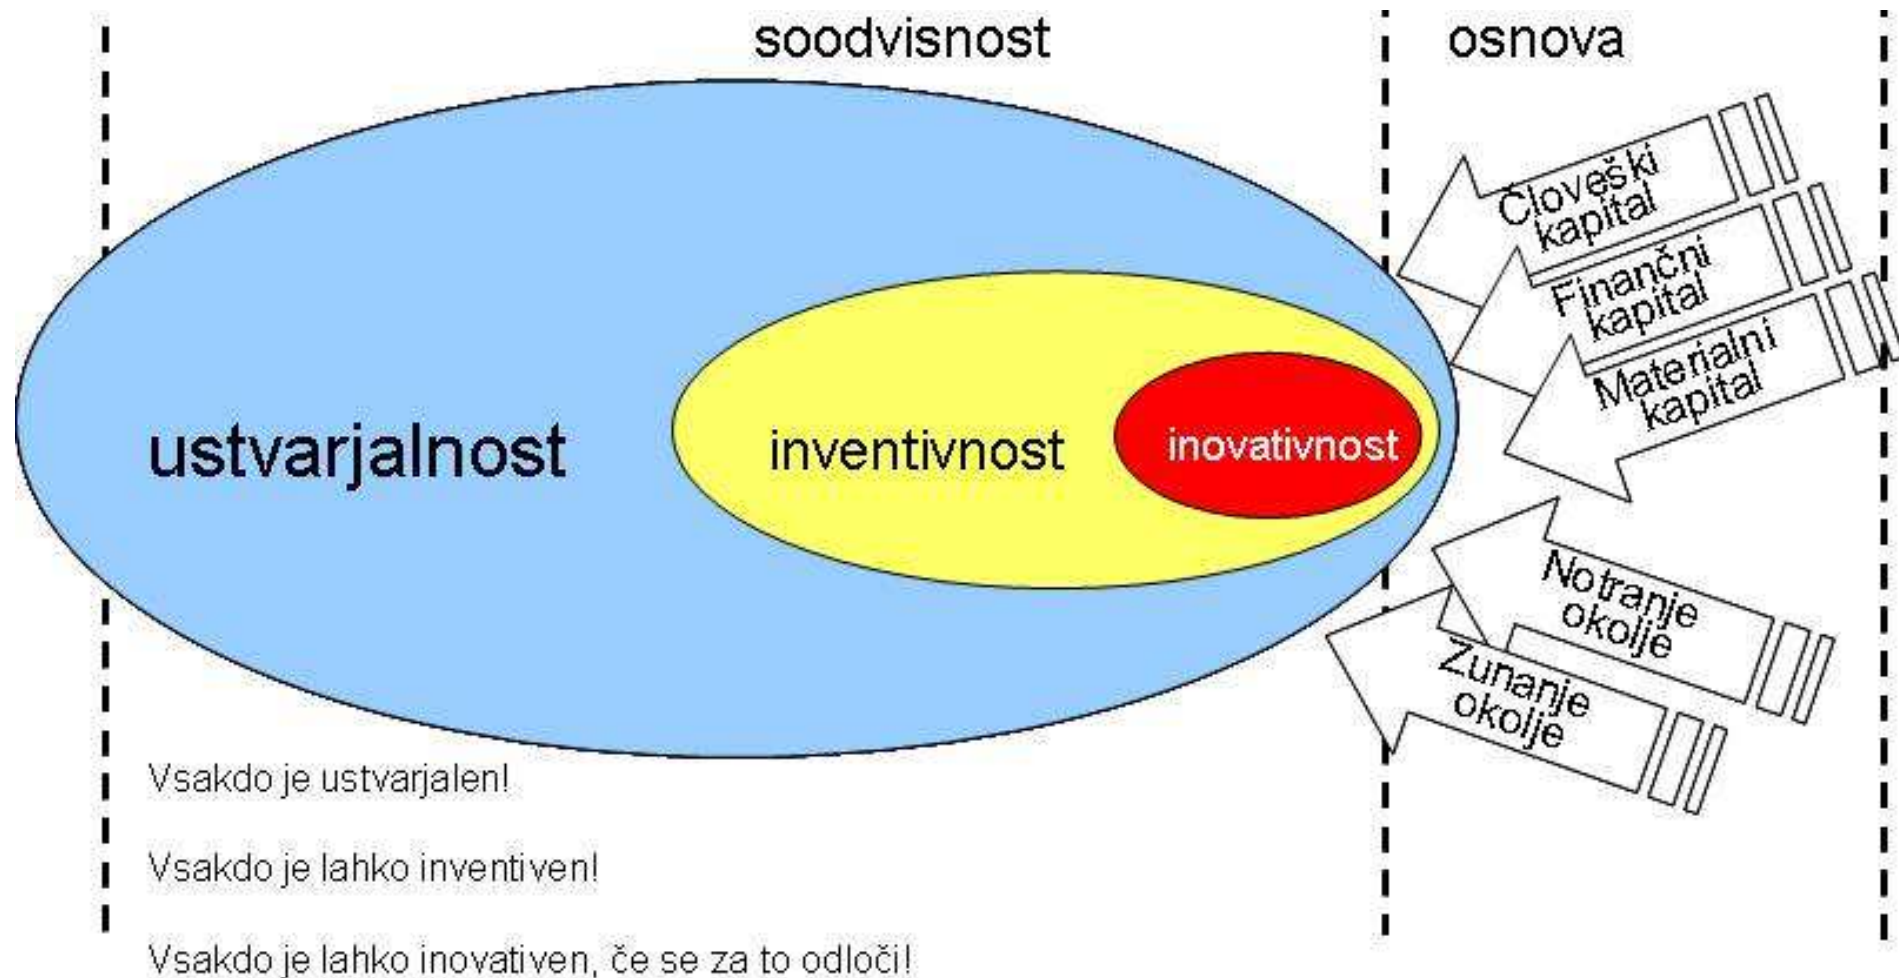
soodvisnost

osnova

ustvarjalnost

inventivnost

inovativnost

Človeški kapital

Finančni kapital

Materialni kapital

Notranje okolje

Zunanje okolje

Vsakdo je ustvarjalen!

Vsakdo je lahko inventiven!

Vsakdo je lahko inovativen, če se za to odloči!